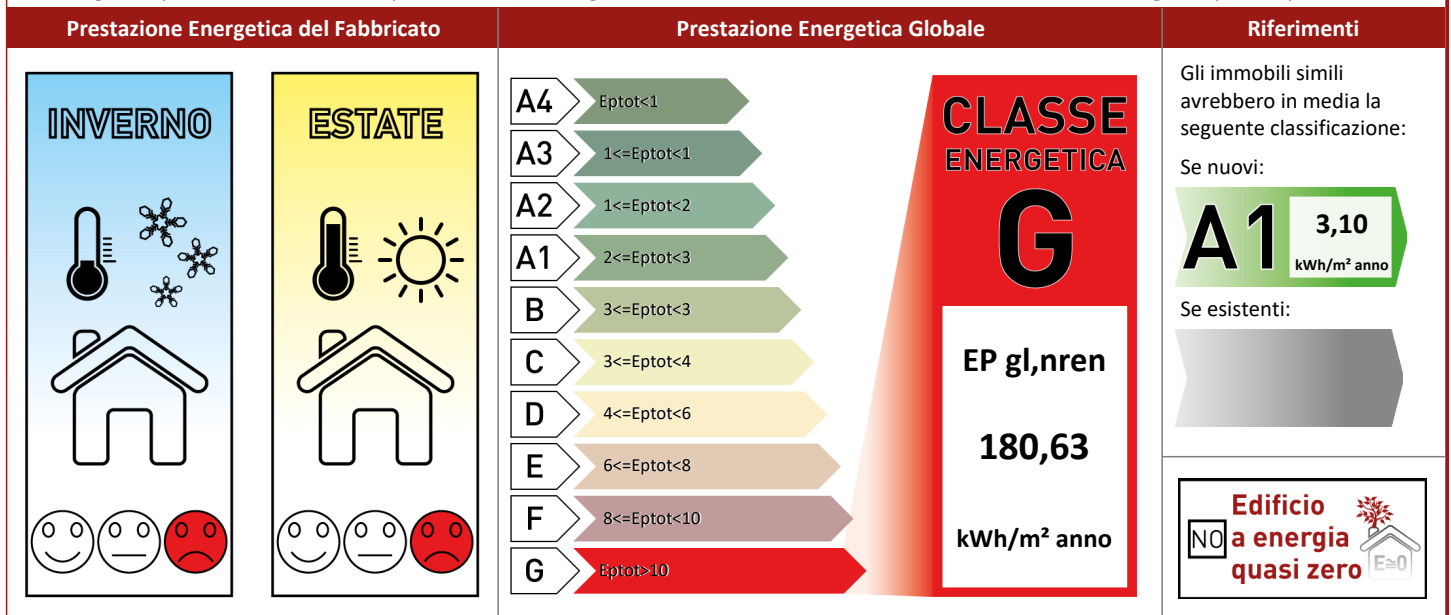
| Prestazione Energetica del Fabbricato | Prestazione Energetica Globale | Riferimenti |
|---|---|---|

INVERNO

ESTATE

A4 Eptot<1
A3 1<=Eptot<1
A2 1<=Eptot<2
A1 2<=Eptot<3
B 3<=Eptot<3
C 3<=Eptot<4
D 4<=Eptot<6
E 6<=Eptot<8
F 8<=Eptot<10
G Eptot>10

CLASSE ENERGETICA
G

EP gl,nren

180,63

kWh/m² anno

Gli immobili simili avrebbero in media la seguente classificazione:

Se nuovi:

A1 3,10 kWh/m² anno

Se esistenti:

NO Edificio a energia quasi zero

E≅0